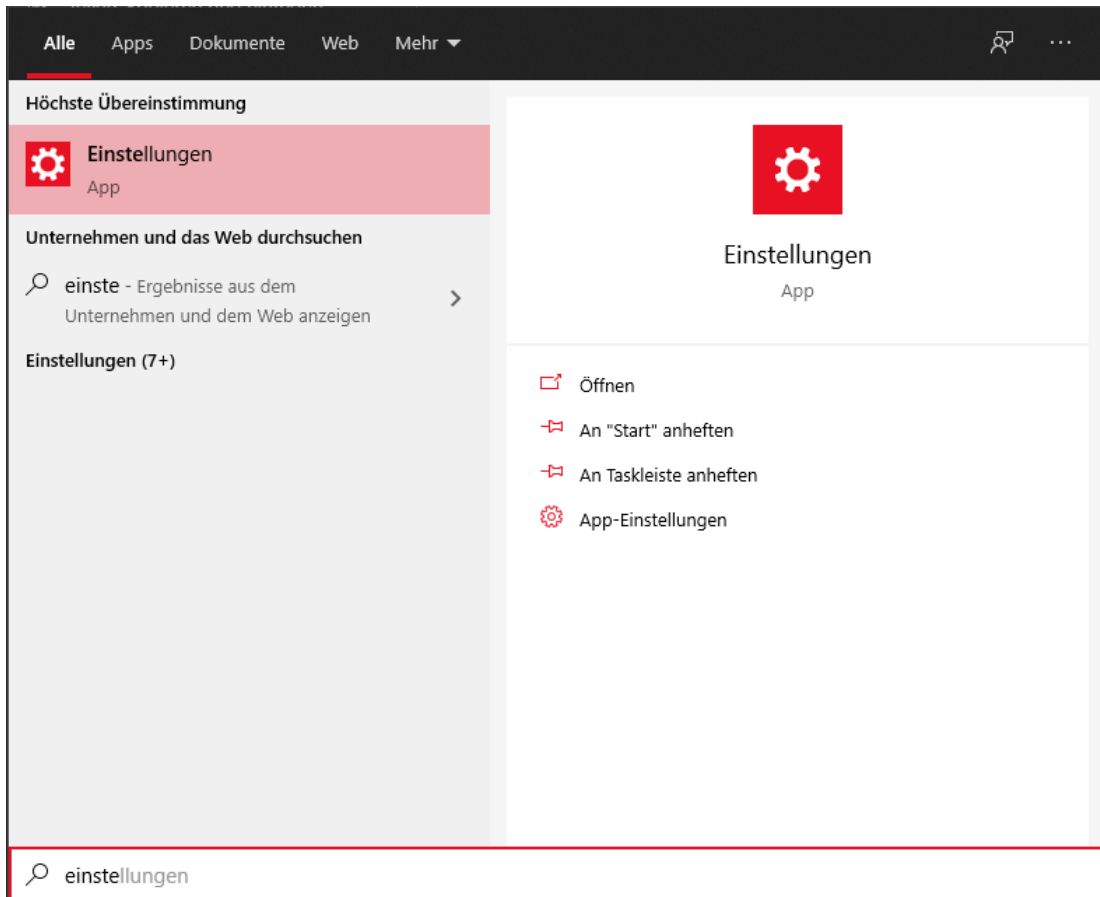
Alle Apps Dokumente Web Mehr ▾

···

Höchste Übereinstimmung

Einstellungen
App

Unternehmen und das Web durchsuchen

einste - Ergebnisse aus dem Unternehmen und dem Web anzeigen

Einstellungen (7+)

Einstellungen
App

Öffnen

An "Start" anheften

An Taskleiste anheften

App-Einstellungen

einstellungen